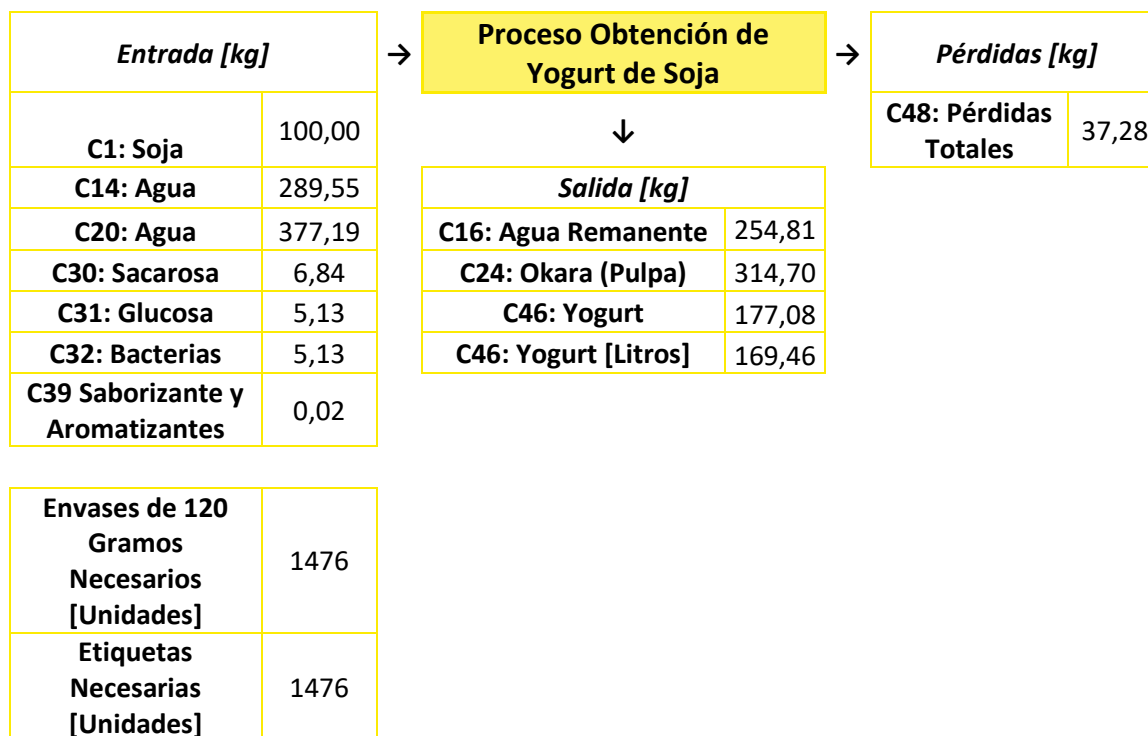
| Entrada [kg] | |
|---|---|
| C1: Soja | 100,00 |
| C14: Agua | 289,55 |
| C20: Agua | 377,19 |
| C30: Sacarosa | 6,84 |
| C31: Glucosa | 5,13 |
| C32: Bacterias | 5,13 |
| C39 Saborizante y Aromatizantes | 0,02 |

→

Proceso Obtención de Yogurt de Soja

→

| Pérdidas [kg] | |
|---|---|
| C48: Pérdidas Totales | 37,28 |

↓

| Salida [kg] | |
|---|---|
| C16: Agua Remanente | 254,81 |
| C24: Okara (Pulpa) | 314,70 |
| C46: Yogurt | 177,08 |
| C46: Yogurt [Litros] | 169,46 |

| | |
|---|---|
| Envases de 120 Gramos Necesarios [Unidades] | 1476 |
| Etiquetas Necesarias [Unidades] | 1476 |